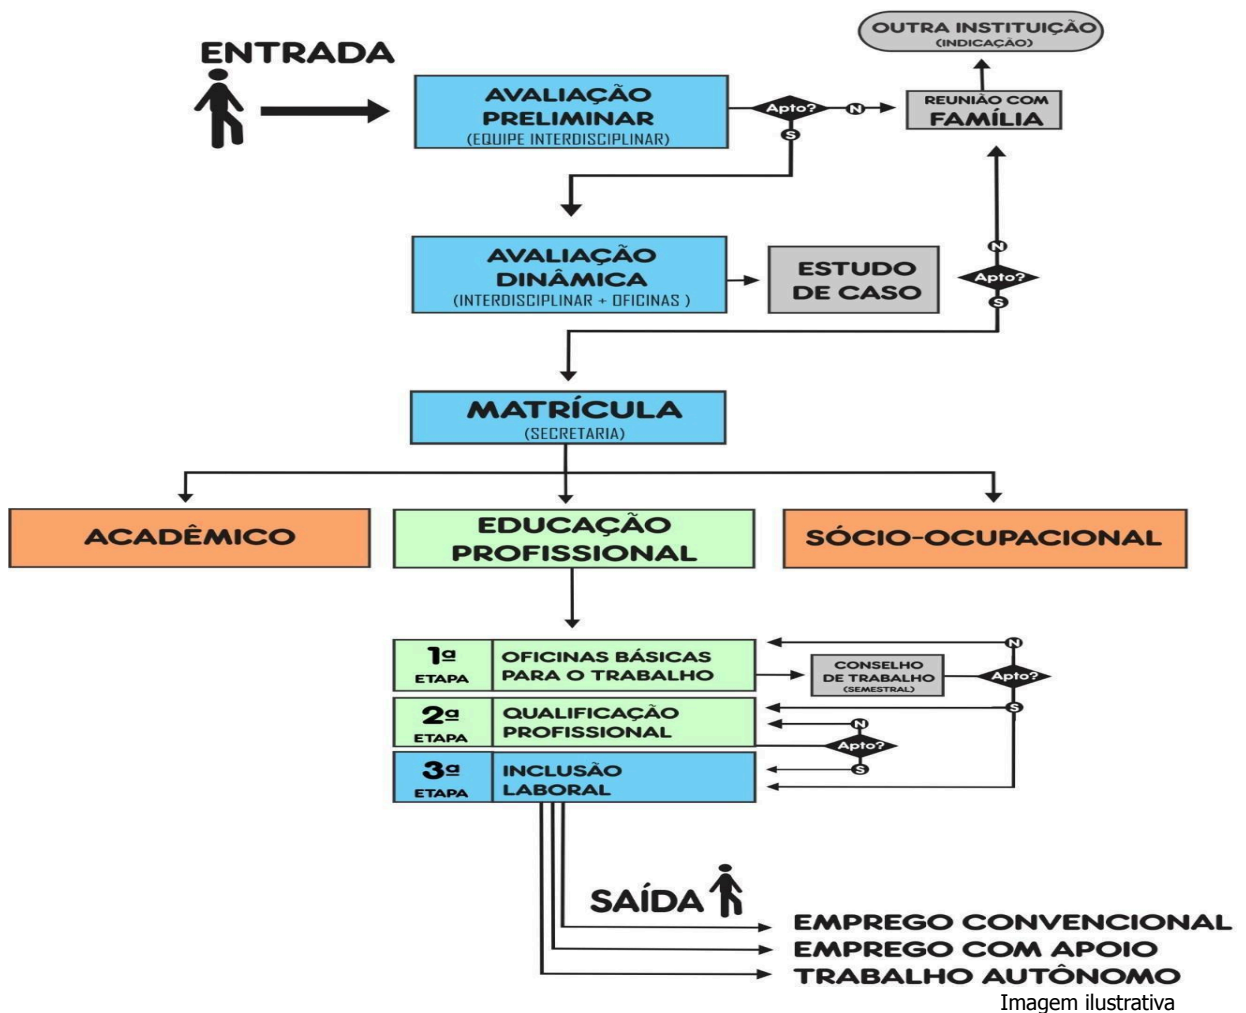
ENTRADA

AVALIAÇÃO PRELIMINAR
(EQUIPE INTERDISCIPLINAR)

Apto?
N
S

OUTRA INSTITUIÇÃO
(INDICAÇÃO)

REUNIÃO COM FAMÍLIA

AVALIAÇÃO DINÂMICA
(INTERDISCIPLINAR + OFICINAS )

ESTUDO DE CASO

N
Apto?
S

MATRÍCULA
(SECRETARIA)

ACADÊMICO

EDUCAÇÃO PROFISSIONAL

SÓCIO-OCUPACIONAL

| | |
|---|---|
| 1ª ETAPA | OFICINAS BÁSICAS PARA O TRABALHO |
| 2ª ETAPA | QUALIFICAÇÃO PROFISSIONAL |
| 3ª ETAPA | INCLUSÃO LABORAL |

CONSELHO DE TRABALHO
(SEMESTRAL)

N
Apto?
S

N
Apto?
S

SAÍDA

EMPREGO CONVENCIONAL
EMPREGO COM APOIO
TRABALHO AUTÔNOMO

Imagem ilustrativa